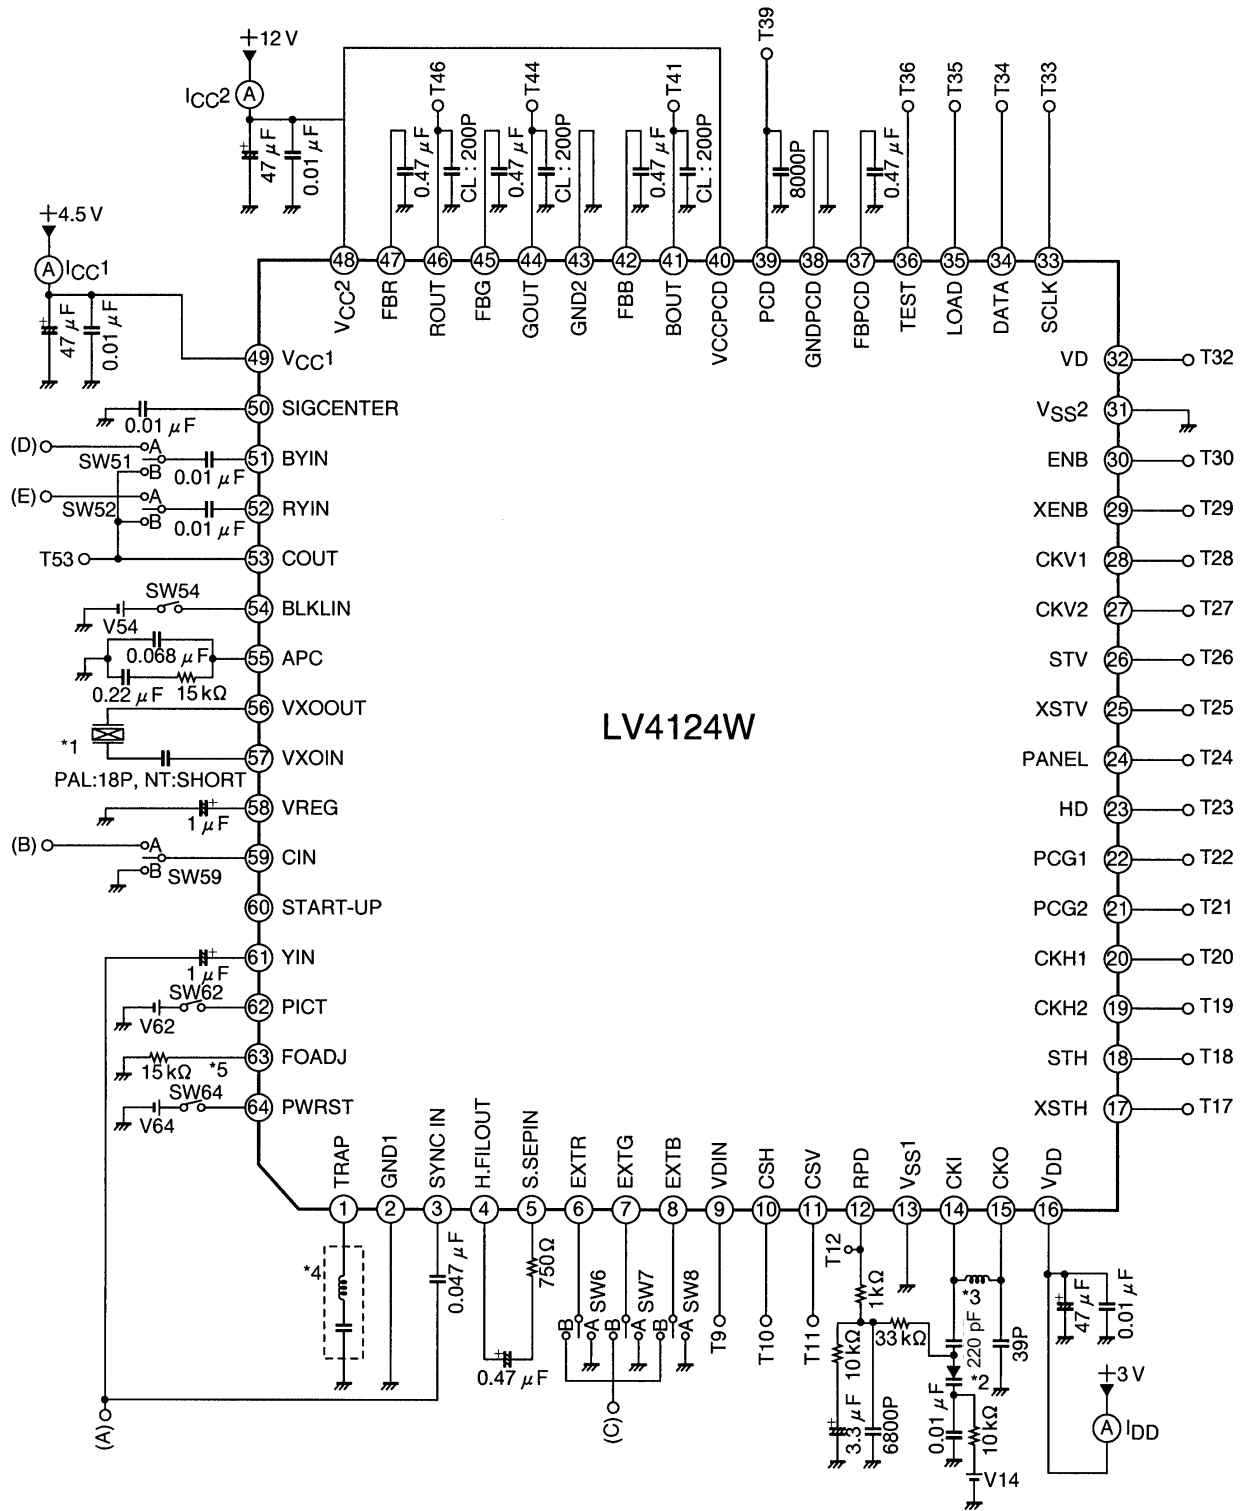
+12 V
$I_{CC}2$ A
47 μF
0.01 μF
T46
T44
T41
T39
T36
T35
T34
T33
0.47 μF
CL : 200P
0.47 μF
CL : 200P
0.47 μF
CL : 200P
8000P
0.47 μF
+4.5 V
A $I_{CC}1$
47 μF
0.01 μF
48 $V_{CC}2$
47 FBR
46 ROUT
45 FBG
44 GOUT
43 GND2
42 FBB
41 BOUT
40 VCCPCD
39 PCD
38 GNDPCD
37 FBPCD
36 TEST
35 LOAD
34 DATA
33 SCLK
49 $V_{CC}1$
50 SIGCENTER
0.01 μF
(D) A
SW51 B
51 BYIN
0.01 μF
(E) A
SW52 B
52 RYIN
0.01 μF
T53
53 COUT
SW54
54 BLKLIN
V54
0.068 μF
55 APC
0.22 μF
15 kΩ
56 VXOOUT
*1
57 VXOIN
PAL:18P, NT:SHORT
58 VREG
1 μF
(B) A
59 CIN
B SW59
60 START-UP
61 YIN
1 μF
SW62
62 PICT
V62
63 FOADJ
15 kΩ *5
SW64
64 PWRST
V64
LV4124W
32 VD T32
31 $V_{SS}2$
30 ENB T30
29 XENB T29
28 CKV1 T28
27 CKV2 T27
26 STV T26
25 XSTV T25
24 PANEL T24
23 HD T23
22 PCG1 T22
21 PCG2 T21
20 CKH1 T20
19 CKH2 T19
18 STH T18
17 XSTH T17
1 TRAP
2 GND1
3 SYNC IN
4 H.FILOUT
5 S.SEPIN
6 EXTR
7 EXTG
8 EXTB
9 VDIN
10 CSH
11 CSV
12 RPD
13 $V_{SS}1$
14 CKI
15 CKO
16 $V_{DD}$
*4
0.047 μF
750Ω
0.47 μF
B A SW6
B A SW7
B A SW8
T9
T10
T11
T12
1 kΩ
10 kΩ
33 kΩ
*3
220 pF
39P
*2
3.3 μF
6800P
0.01 μF
10 kΩ
V14
47 μF
0.01 μF
+3 V
A $I_{DD}$
(A)
(C)